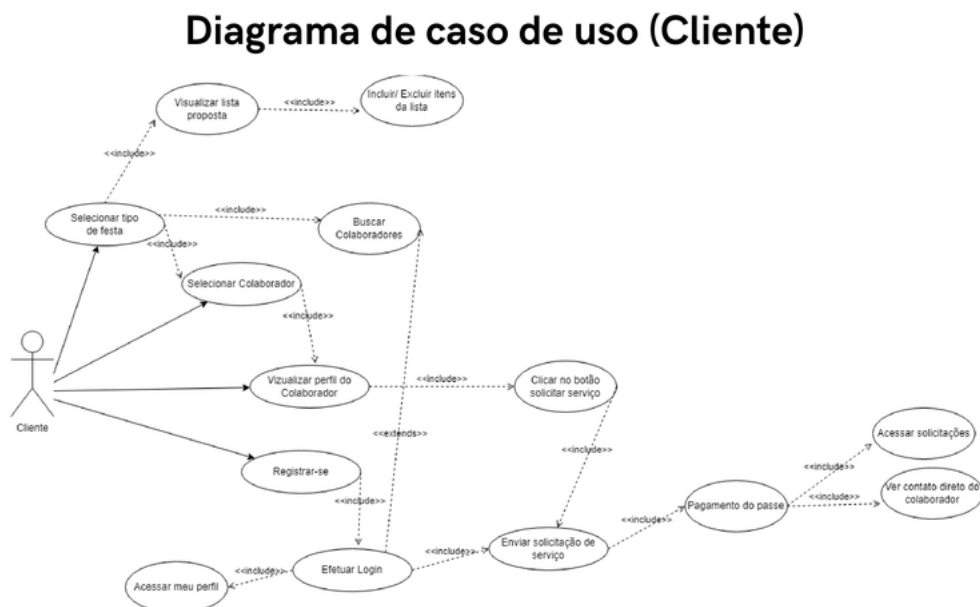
Diagrama de caso de uso (Cliente)

Visualizar lista proposta
<<include>>
Incluir/ Excluir itens da lista
<<include>>
Selecionar tipo de festa
<<include>>
Buscar Colaboradores
<<include>>
Selecionar Colaborador
<<include>>
Cliente
Vizualizar perfil do Colaborador
<<include>>
Clicar no botão solicitar serviço
<<extends>>
<<include>>
Registrar-se
<<include>>
Acessar solicitações
<<include>>
<<include>>
Ver contato direto do colaborador
Pagamento do passe
<<include>>
Enviar solicitação de serviço
<<include>>
Efetuar Login
<<include>>
Acessar meu perfil